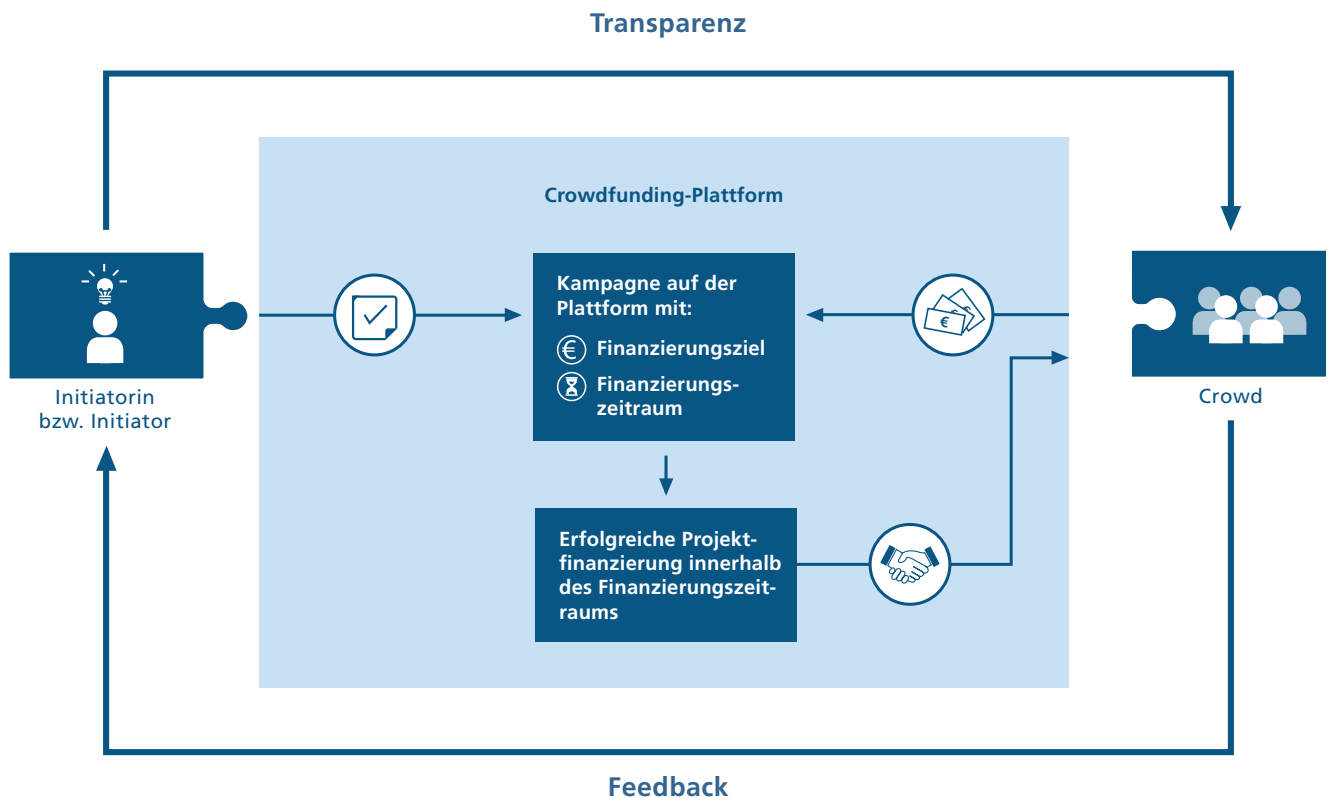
Transparenz

Crowdfunding-Plattform

Initiatorin bzw. Initiator

Kampagne auf der Plattform mit:

€ Finanzierungsziel

Finanzierungszeitraum

€

Crowd

Erfolgreiche Projektfinanzierung innerhalb des Finanzierungszeitraums

Feedback